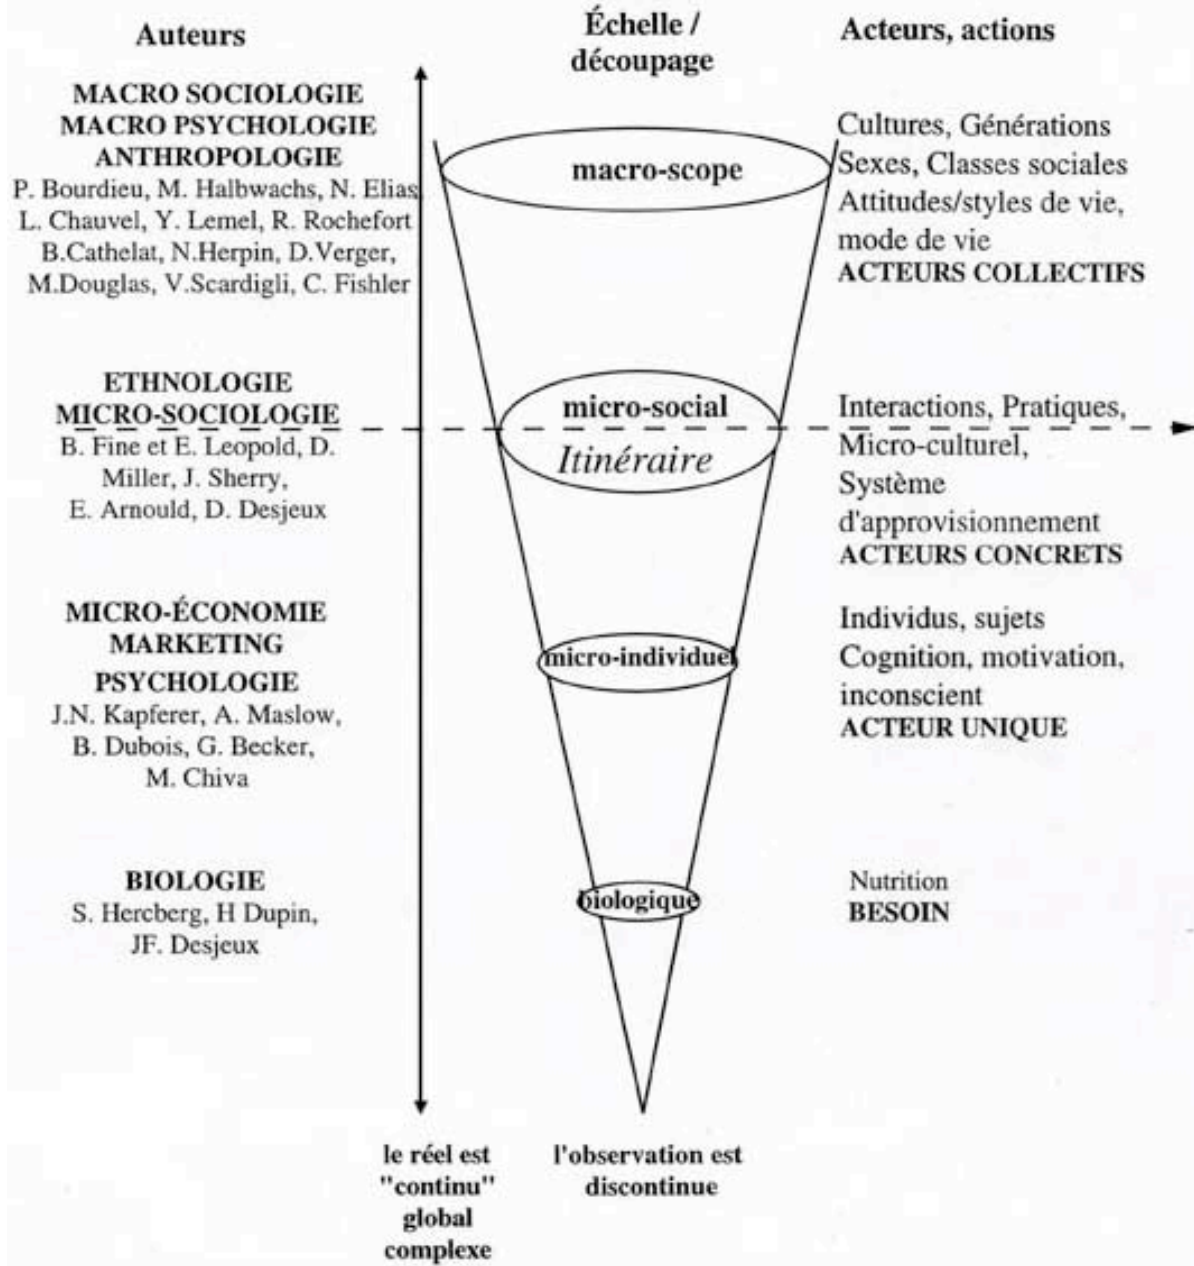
Auteurs

Échelle / découpage

Acteurs, actions

MACRO SOCIOLOGIE
MACRO PSYCHOLOGIE
ANTHROPOLOGIE
P. Bourdieu, M. Halbwachs, N. Elias
L. Chauvel, Y. Lemel, R. Rochefort
B.Cathelat, N.Herpin, D.Verger,
M.Douglas, V.Scardigli, C. Fishler

macro-scope

Cultures, Générations
Sexes, Classes sociales
Attitudes/styles de vie,
mode de vie
ACTEURS COLLECTIFS

ETHNOLOGIE
MICRO-SOCIOLOGIE
B. Fine et E. Leopold, D. Miller, J. Sherry,
E. Arnould, D. Desjeux

micro-social
Itinéraire

Interactions, Pratiques,
Micro-culturel,
Système d'approvisionnement
ACTEURS CONCRETS

MICRO-ÉCONOMIE
MARKETING
PSYCHOLOGIE
J.N. Kapferer, A. Maslow,
B. Dubois, G. Becker,
M. Chiva

micro-individuel

Individus, sujets
Cognition, motivation,
inconscient
ACTEUR UNIQUE

BIOLOGIE
S. Hercberg, H Dupin,
JF. Desjeux

biologique

Nutrition
BESOIN

le réel est "continu" global complexe

l'observation est discontinue